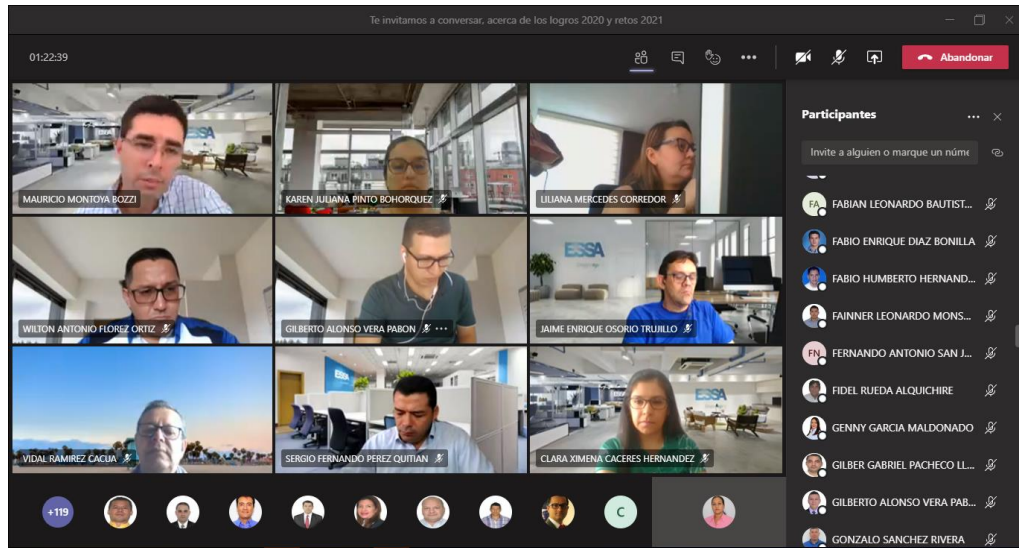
Te invitamos a conversar, acerca de los logros 2020 y retos 2021

01:22:39

Abandonar

MAURICIO MONTOYA BOZZI

KAREN JULIANA PINTO BOHORQUEZ

LILIANA MERCEDES CORREDOR

WILTON ANTONIO FLOREZ ORTIZ

GILBERTO ALONSO VERA PABON

JAIME ENRIQUE OSORIO TRUJILLO

VIDAL RAMIREZ CACUA

SERGIO FERNANDO PEREZ QUITIAN

CLARA XIMENA CACERES HERNANDEZ

+119

C

Participantes

Invite a alguien o marque un núme

FA FABIAN LEONARDO BAUTIST...

FABIO ENRIQUE DIAZ BONILLA

FABIO HUMBERTO HERNAND...

FAINNER LEONARDO MONS...

FN FERNANDO ANTONIO SAN J...

FIDEL RUEDA ALQUICHIRE

GENNY GARCIA MALDONADO

GILBER GABRIEL PACHECO LL...

GILBERTO ALONSO VERA PAB...

GONZALO SANCHEZ RIVERA